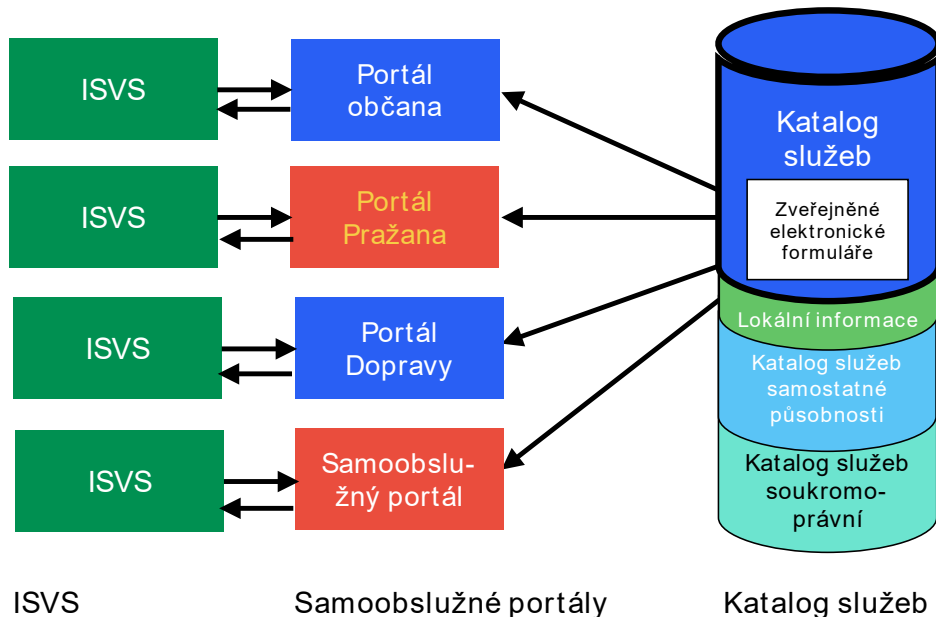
ISVS

Portál občana

ISVS

Portál Pražana

ISVS

Portál Dopravy

ISVS

Samoobslužný portál

Katalog služeb

Zveřejněné elektronické formuláře

Lokální informace

Katalog služeb samostatné působnosti

Katalog služeb soukromoprávní

ISVS

Samoobslužné portály

Katalog služeb